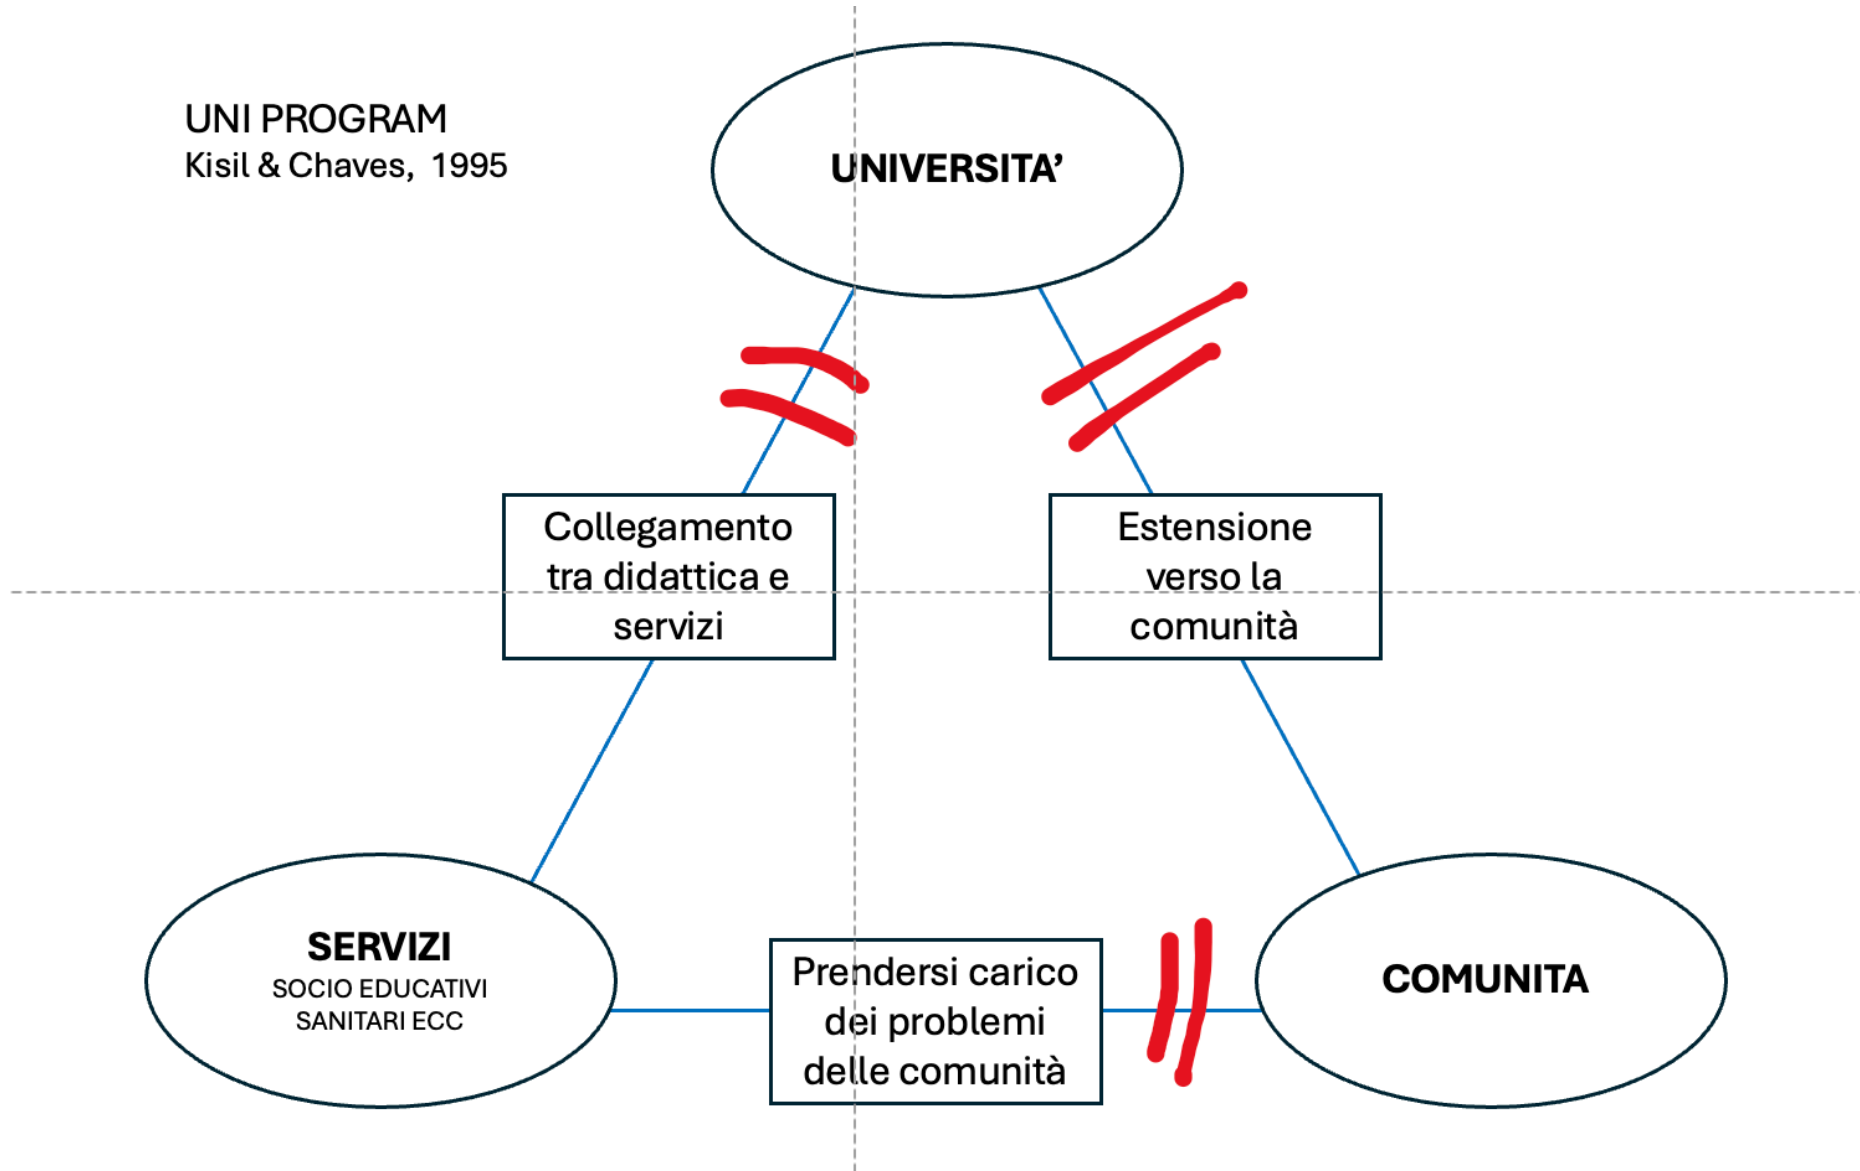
UNI PROGRAM
Kisil & Chaves, 1995

UNIVERSITA'

Collegamento tra didattica e servizi

Estensione verso la comunità

SERVIZI
SOCIO EDUCATIVI
SANITARI ECC

Prendersi carico dei problemi delle comunità

COMUNITA